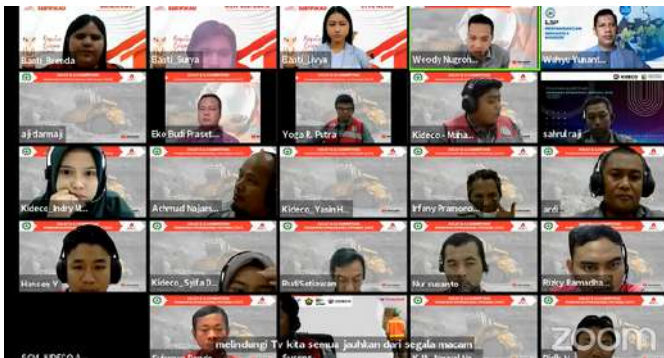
Basti_Brenda
Basti_Surya
Basti_Livya
Weody Nugron...
Wahyu Yunant...
LSP
aji darmaji
Eko Budi Praset...
Yoga R. Putra
Kideco - Muha...
KIDECO
sahrul raji
Kideco_Indry M...
Achmad Najam...
Kideco_Yasin H...
Irfany Pramoro...
andi
Hanzes Y...
Kideco_Syifa D...
Rudi Setiawan
Nur susanto
Rizky Ramadha...
melindungi TV kita semua jauhkan dari segala macam
zoom